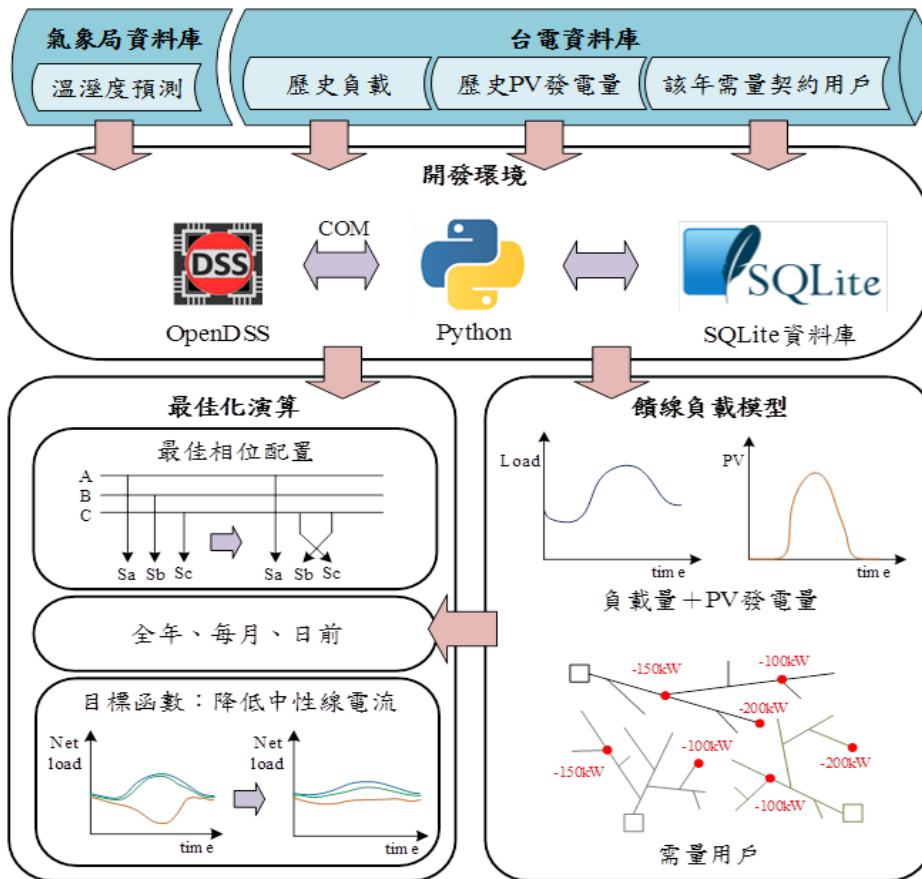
氣象局資料庫

溫溼度預測

台電資料庫

歷史負載

歷史PV發電量

該年需量契約用戶

開發環境

DSS

COM

OpenDSS

Python

SQLite

SQLite資料庫

最佳化演算

最佳相位配置

A
B
C

Sa Sb Sc

Sa Sb Sc

全年、每月、日前

目標函數：降低中性線電流

Net load

time

Net load

time

饋線負載模型

Load

time

PV

time

負載量＋PV發電量

-150kW

-100kW

-200kW

-100kW

-150kW

-200kW

-100kW

需量用戶